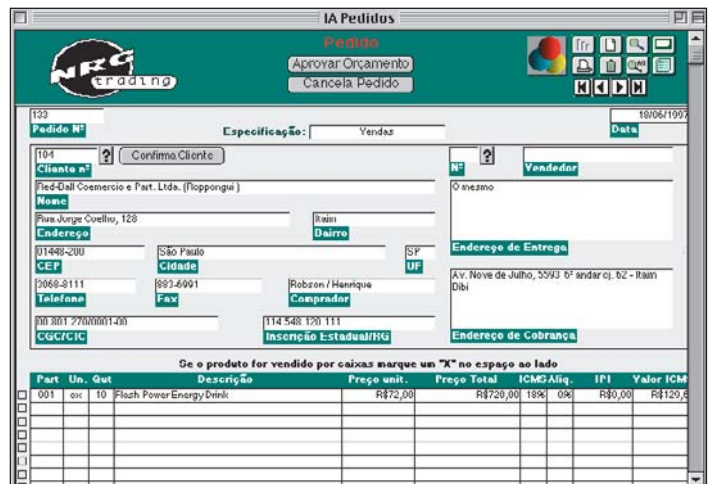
IA Pedidos

NRG trading

Pedido
Aprovar Orçamento
Cancela Pedido

133
Pedido Nº
Especificação: Vendas
18/06/1997
Data

104
Cliente nº
Confirma Cliente
Nº
Vendedor

Red-Dall Coemercio e Part. Ltda. (Roppongui)
Nome
O mesmo

Rua Jorge Coelho, 128
Endereço
Itaim
Bairro

01448-200
CEP
São Paulo
Cidade
SP
UF
Endereço de Entrega

3068-8111
Telefone
883-6991
Fax
Robson / Henrique
Comprador
Av. Nove de Julho, 5593 6º andar cj. 62 - Itaim Bibi

00.801.270/0001-00
CGC/CIC
114.548.120.111
Inscrição Estadual/RG
Endereço de Cobrança

Se o produto for vendido por caixas marque um "X" no espaço ao lado

| Part | Un. | Qut | Descrição | Preço unit. | Preço Total | ICMS | Aliq. | IPI | Valor ICM |
|---|---|---|---|---|---|---|---|---|---|
| 001 | cx | 10 | Flash Power Energy Drink | R$72,00 | R$720,00 | 18% | 0% | R$0,00 | R$120,6 |